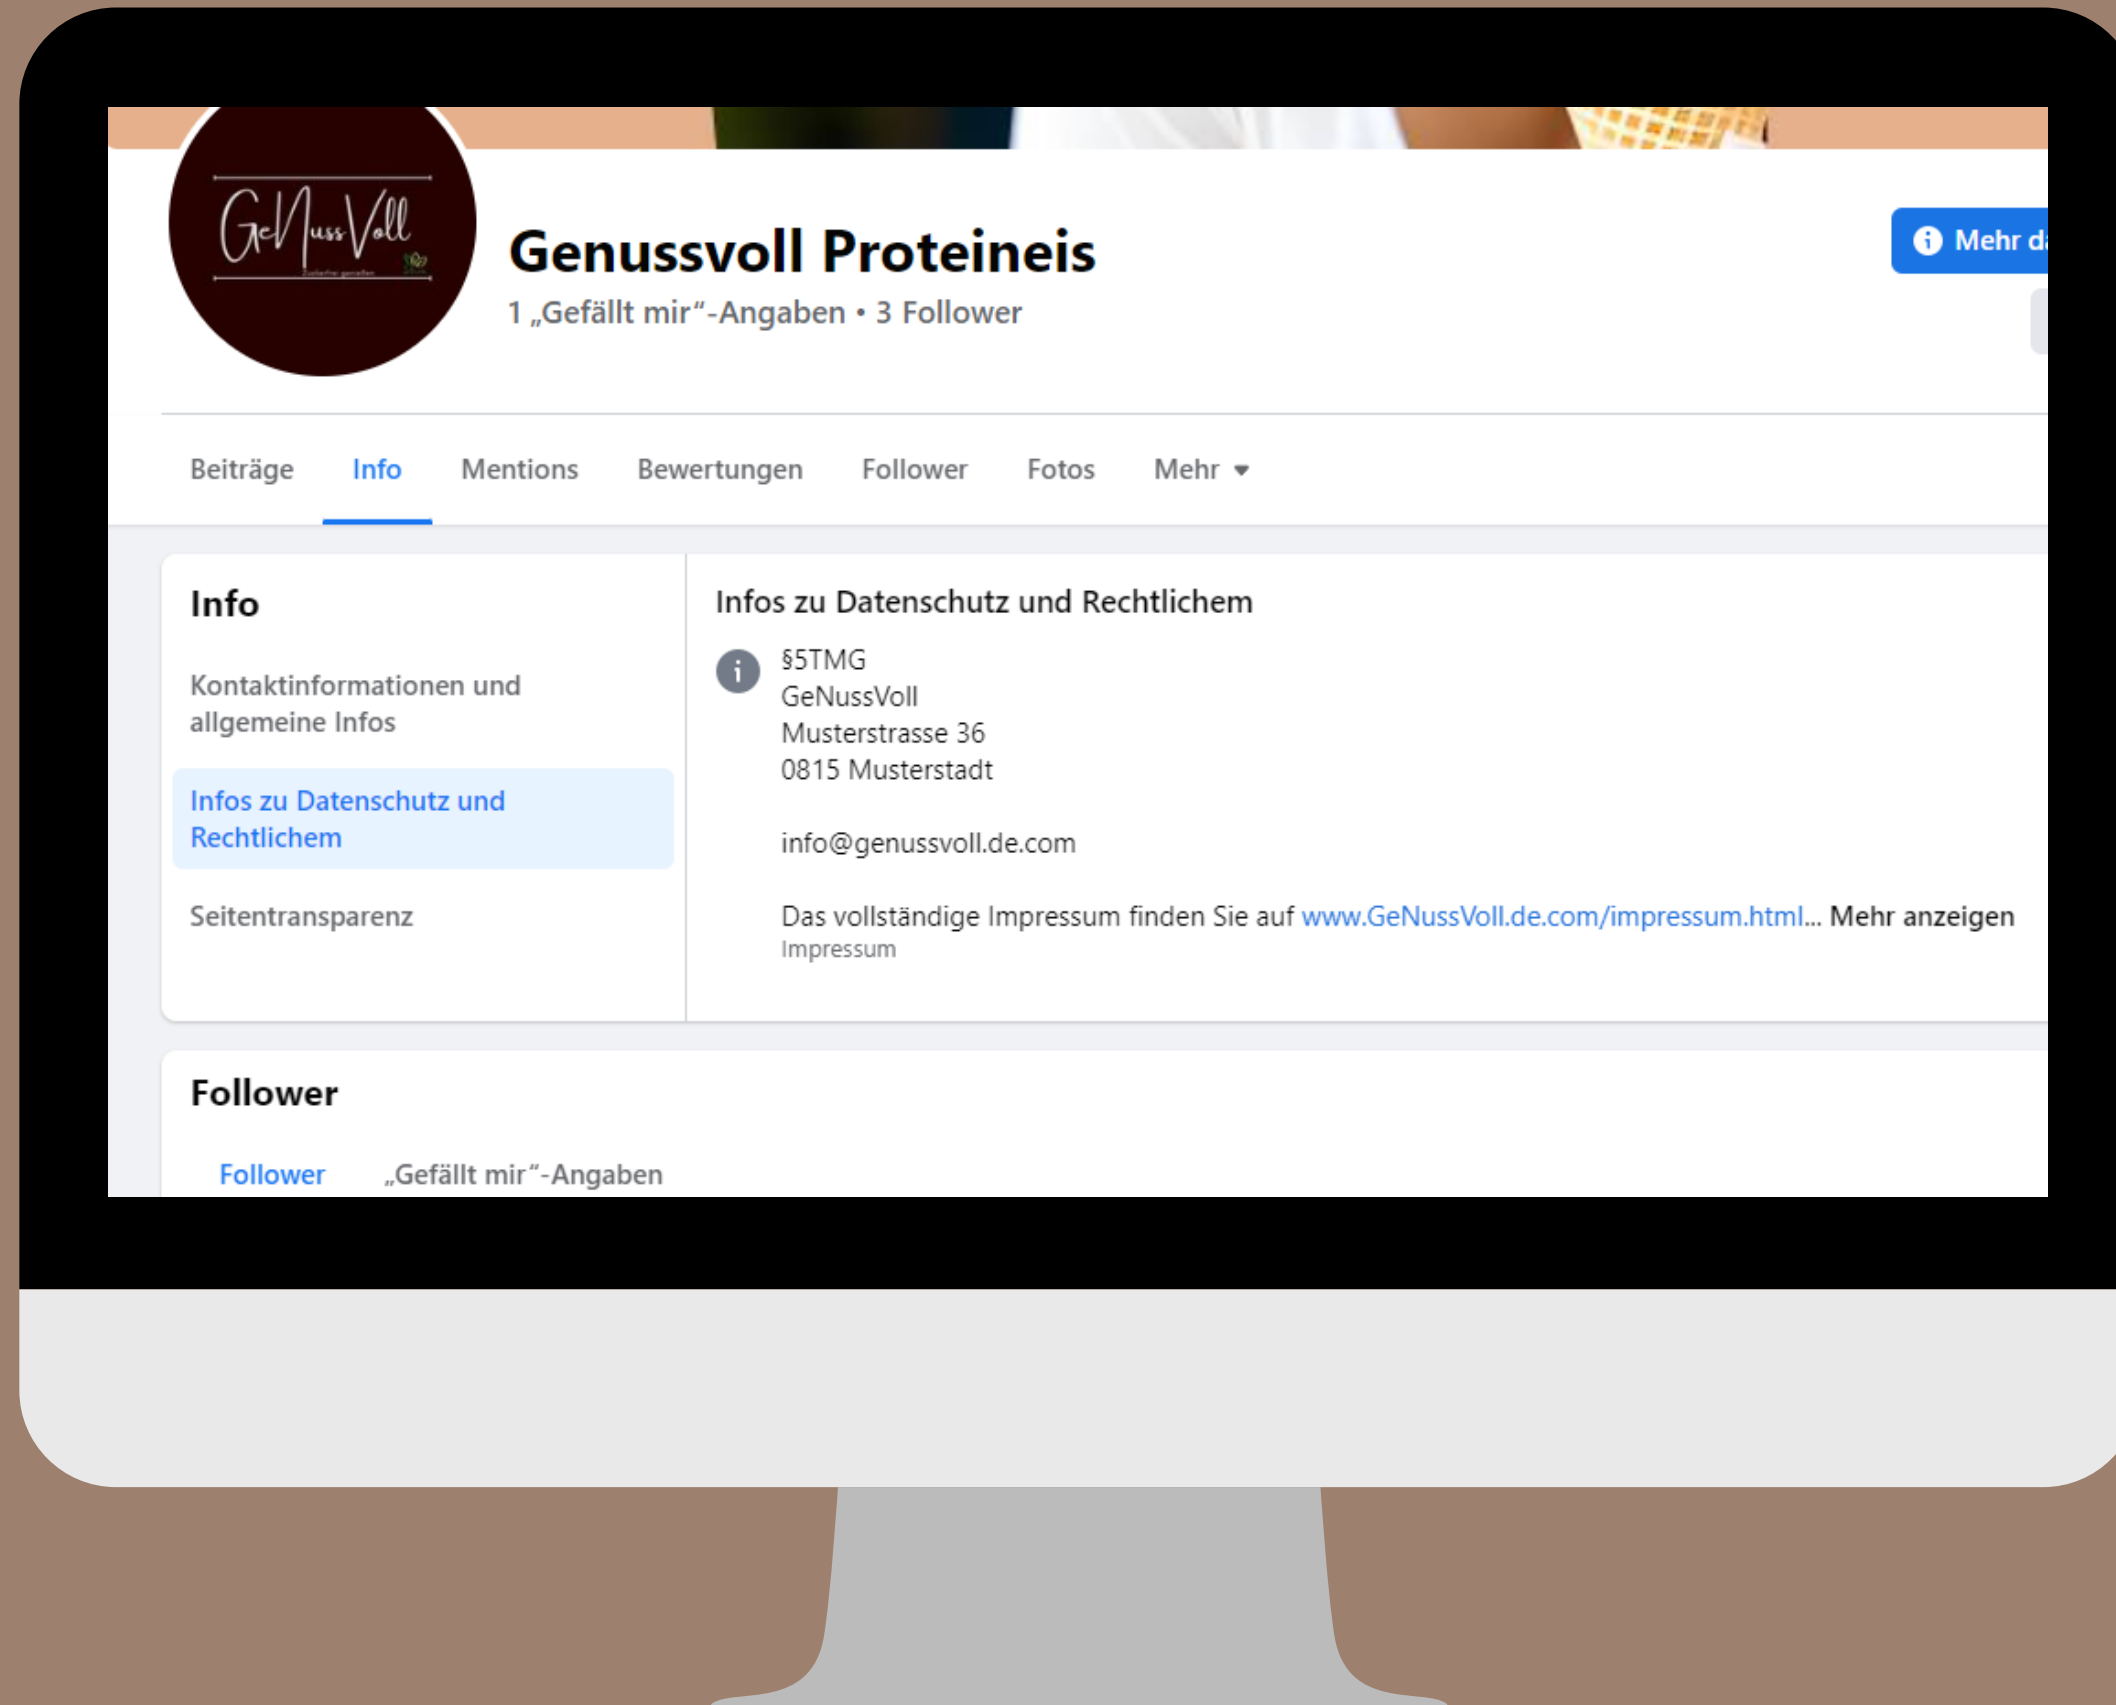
GeNussVoll

Genussvoll Proteineis

1 „Gefällt mir"-Angaben • 3 Follower

Mehr d

Beiträge Info Mentions Bewertungen Follower Fotos Mehr

Info

Kontaktinformationen und allgemeine Infos

Infos zu Datenschutz und Rechtlichem

Seitentransparenz

Infos zu Datenschutz und Rechtlichem

§5TMG
GeNussVoll
Musterstrasse 36
0815 Musterstadt

info@genussvoll.de.com

Das vollständige Impressum finden Sie auf www.GeNussVoll.de.com/impressum.html... Mehr anzeigen
Impressum

Follower

Follower „Gefällt mir"-Angaben